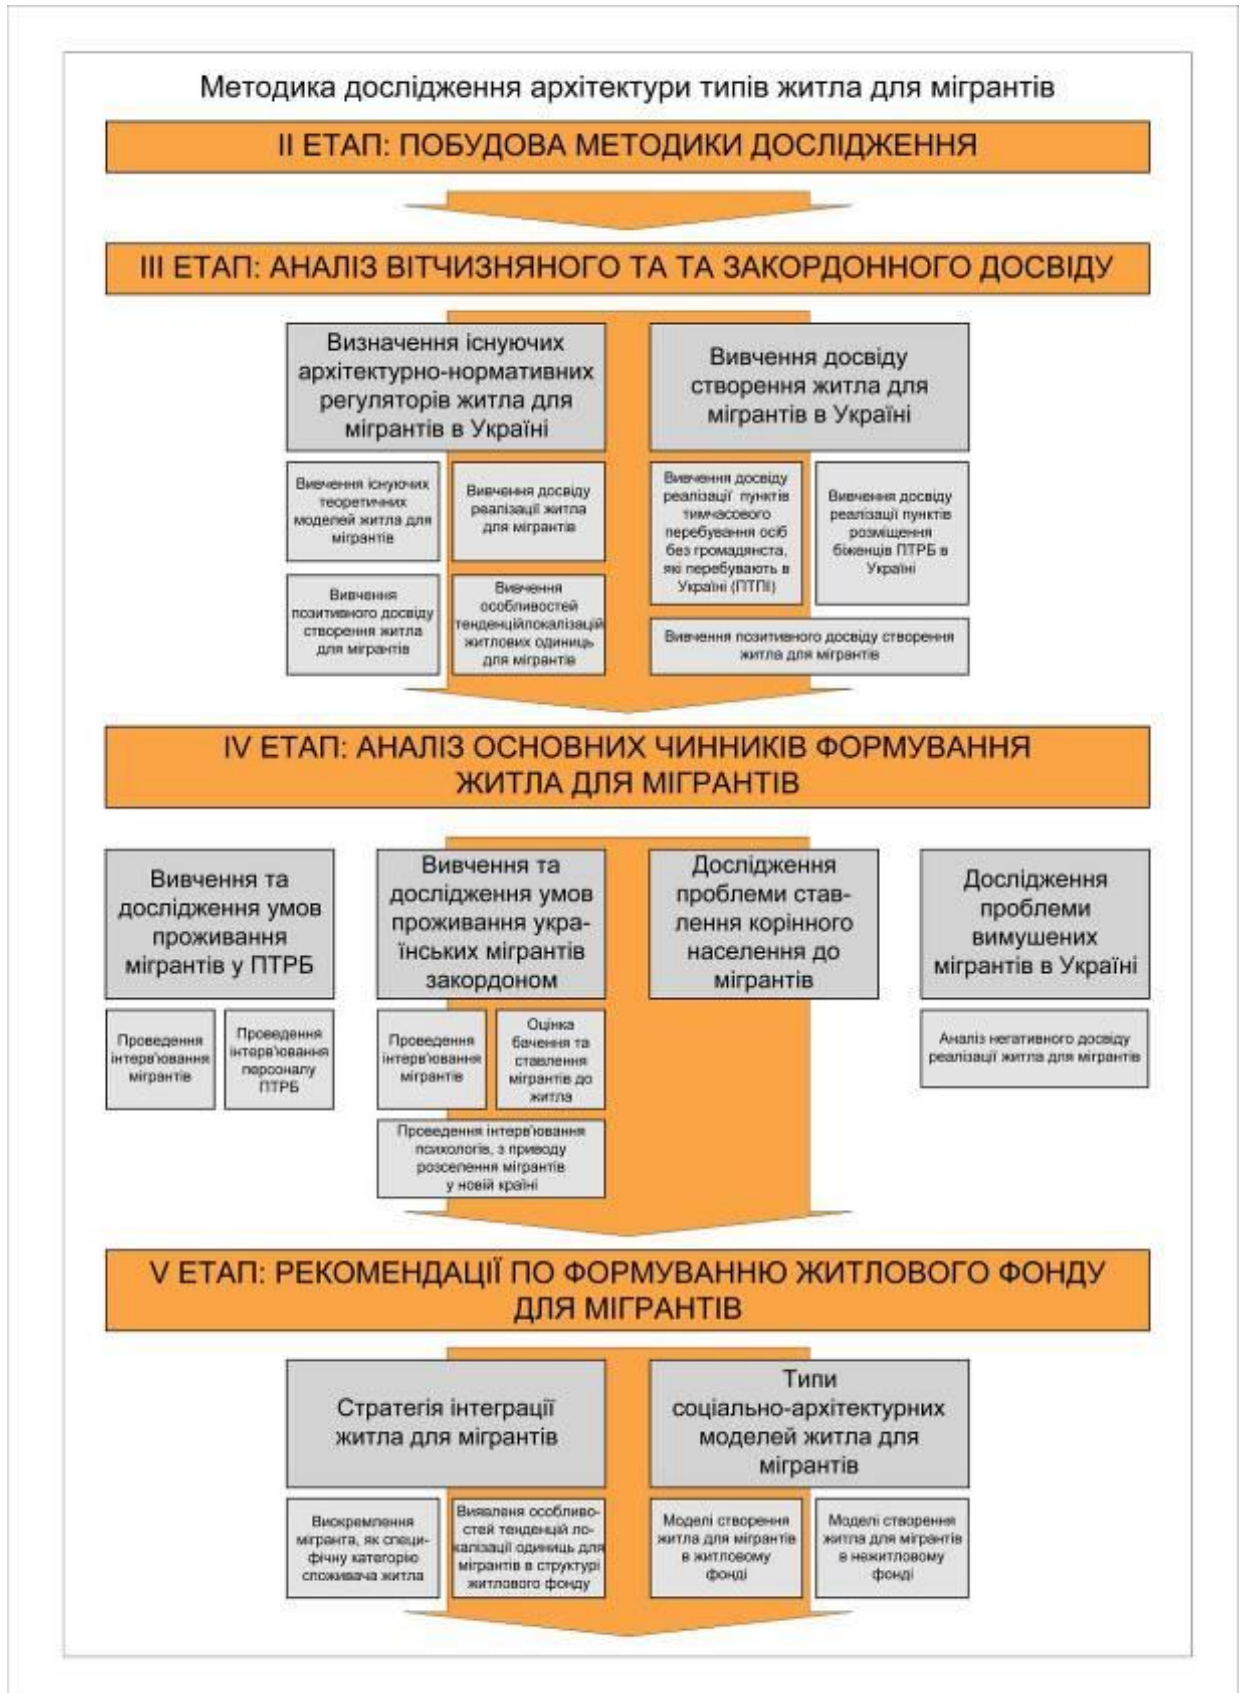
Методика дослідження архітектури типів житла для мігрантів

II ЕТАП: ПОБУДОВА МЕТОДИКИ ДОСЛІДЖЕННЯ

III ЕТАП: АНАЛІЗ ВІТЧИЗНЯНОГО ТА ТА ЗАКОРДОННОГО ДОСВІДУ

Визначення існуючих архітектурно-нормативних регуляторів житла для мігрантів в Україні

Вивчення досвіду створення житла для мігрантів в Україні

Вивчення існуючих теоретичних моделей житла для мігрантів

Вивчення досвіду реалізації житла для мігрантів

Вивчення досвіду реалізації пунктів тимчасового перебування осіб без громадянства, які перебувають в Україні (ПТПІ)

Вивчення досвіду реалізації пунктів розміщення біженців ПТРБ в Україні

Вивчення позитивного досвіду створення житла для мігрантів

Вивчення особливостей тенденційлокалізацій житлових одиниць для мігрантів

Вивчення позитивного досвіду створення житла для мігрантів

IV ЕТАП: АНАЛІЗ ОСНОВНИХ ЧИННИКІВ ФОРМУВАННЯ ЖИТЛА ДЛЯ МІГРАНТІВ

Вивчення та дослідження умов проживання мігрантів у ПТРБ

Вивчення та дослідження умов проживання українських мігрантів закордоном

Дослідження проблеми ставлення корінного населення до мігрантів

Дослідження проблеми вимушених мігрантів в Україні

Проведення інтерв'ювання мігрантів

Проведення інтерв'ювання персоналу ПТРБ

Проведення інтерв'ювання мігрантів

Оцінка бачення та ставлення мігрантів до житла

Аналіз негативного досвіду реалізації житла для мігрантів

Проведення інтерв'ювання психологів, з приводу розселення мігрантів у новій країні

V ЕТАП: РЕКОМЕНДАЦІЇ ПО ФОРМУВАННЮ ЖИТЛОВОГО ФОНДУ ДЛЯ МІГРАНТІВ

Стратегія інтеграції житла для мігрантів

Типи соціально-архітектурних моделей житла для мігрантів

Вискремлення мігранта, як специфічну категорію споживача житла

Виявлення особливостей тенденцій локалізації одиниць для мігрантів в структурі житлового фонду

Моделі створення житла для мігрантів в житловому фонді

Моделі створення житла для мігрантів в нежитловому фонді